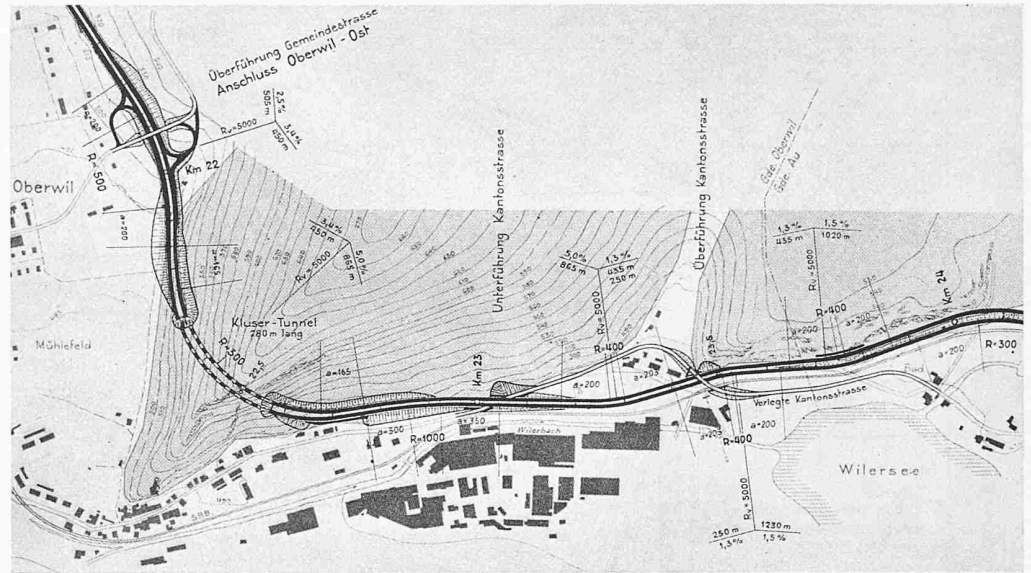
Überführung Gemeindestrasse
Anschluss Oberwil - Ost

2,5%
505 m

Rv=5000

3,4%
450 m

Oberwil

R=500

Km 22

a=200

3,4%
450 m

Rv=5000

5,0%
865 m

Unterführung Kantonsstrasse

Überführung Kantonsstrasse

Gde. Oberwil
Gde. Au

1,3%
435 m

1,5%
1020 m

5,0%
865 m

1,3%
435 m
250 m

Rv=5000

Rv=5000

R=400

Km 24

Mühlefeld

Kluser-Tunnel
280 m lang

R=300

a=165

Km 23

R=400

a=200

a=200

a=200

R=300

a=300

a=350

R=1000

Wilerbach

a=203

R=400

Verlegte Kantonsstrasse

a=200

Wilersee

Rv=5000

250 m
1,3%

1230 m
1,5%